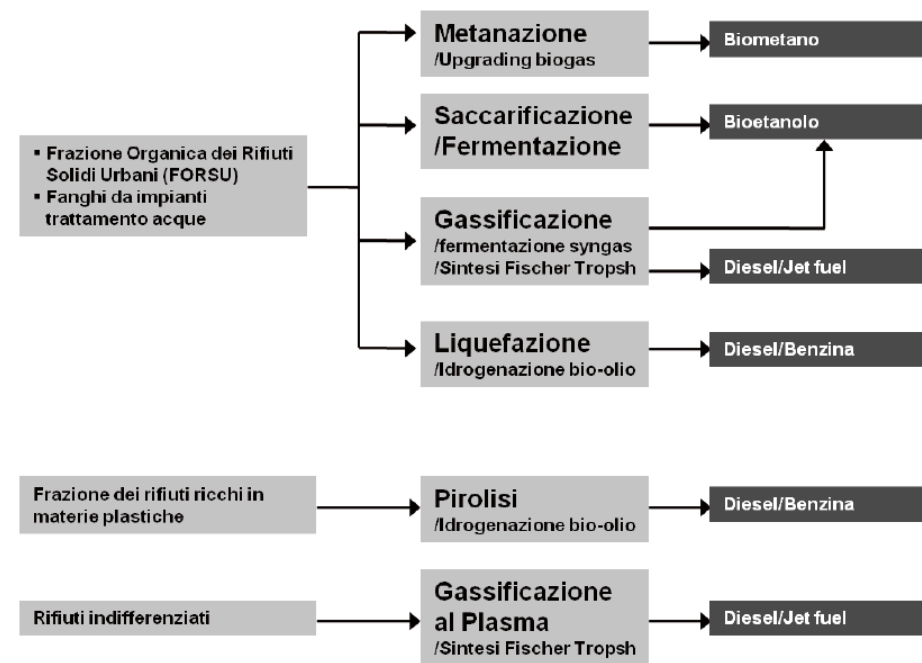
▪ Frazione Organica dei Rifiuti Solidi Urbani (FORSU)
▪ Fanghi da impianti trattamento acque

Metanazione
/Upgrading biogas

Biometano

Saccarificazione
/Fermentazione

Bioetanolo

Gassificazione
/fermentazione syngas
/Sintesi Fischer Tropsh

Diesel/Jet fuel

Liquefazione
/Idrogenazione bio-olio

Diesel/Benzina

Frazione dei rifiuti ricchi in materie plastiche

Pirolisi
/Idrogenazione bio-olio

Diesel/Benzina

Rifiuti indifferenziati

Gassificazione
al Plasma
/Sintesi Fischer Tropsh

Diesel/Jet fuel